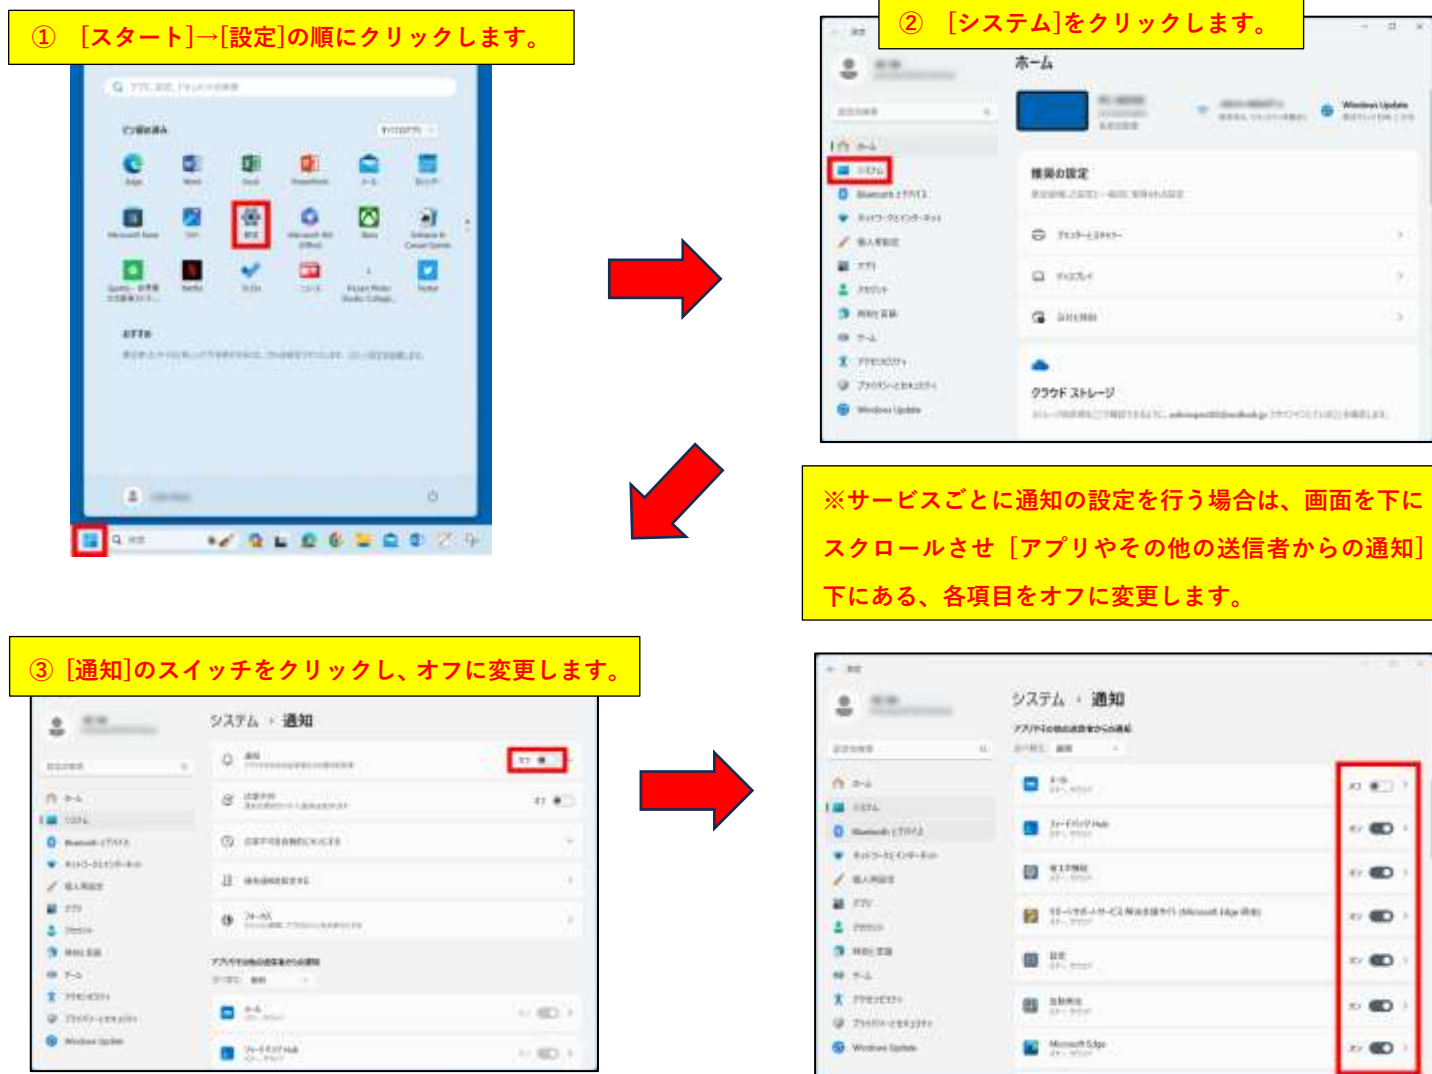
① ［スタート］→［設定］の順にクリックします。

② ［システム］をクリックします。

ホーム

推奨の設定

クラウド ストレージ

※サービスごとに通知の設定を行う場合は、画面を下にスクロールさせ［アプリやその他の送信者からの通知］下にある、各項目をオフに変更します。

③ ［通知］のスイッチをクリックし、オフに変更します。

システム › 通知

システム › 通知